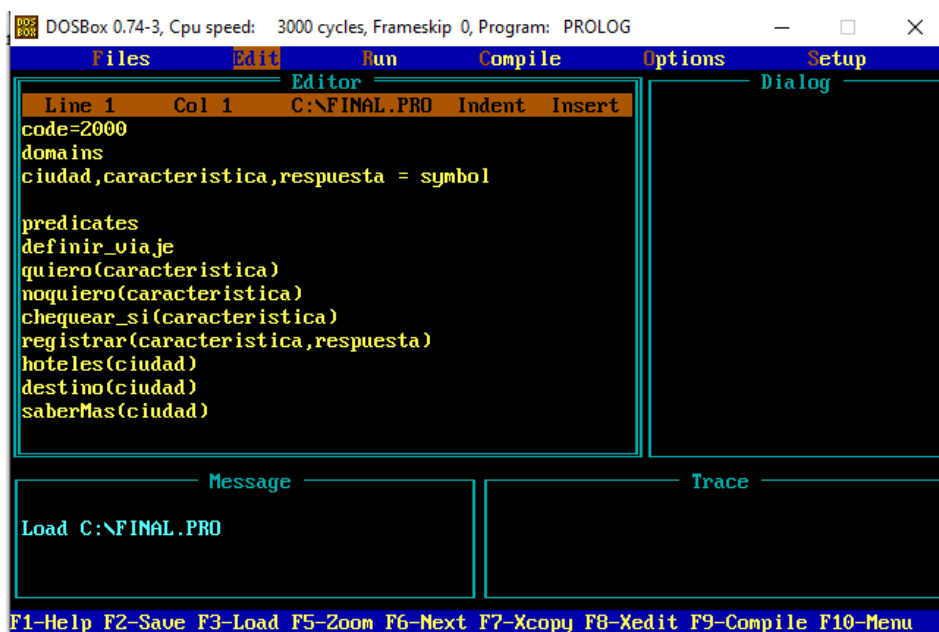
DOSBox 0.74-3, Cpu speed: 3000 cycles, Frameskip 0, Program: PROLOG

Files Edit Run Compile Options Setup

Editor

Line 1 Col 1 C:\FINAL.PRO Indent Insert

code=2000
domains
ciudad,caracteristica,respuesta = symbol

predicates
definir_viaje
quiero(caracteristica)
noquiero(caracteristica)
chequear_si(caracteristica)
registrar(caracteristica,respuesta)
hoteles(ciudad)
destino(ciudad)
saberMas(ciudad)

Dialog

Message

Load C:\FINAL.PRO

Trace

F1-Help F2-Save F3-Load F5-Zoom F6-Next F7-Xcopy F8-Xedit F9-Compile F10-Menu